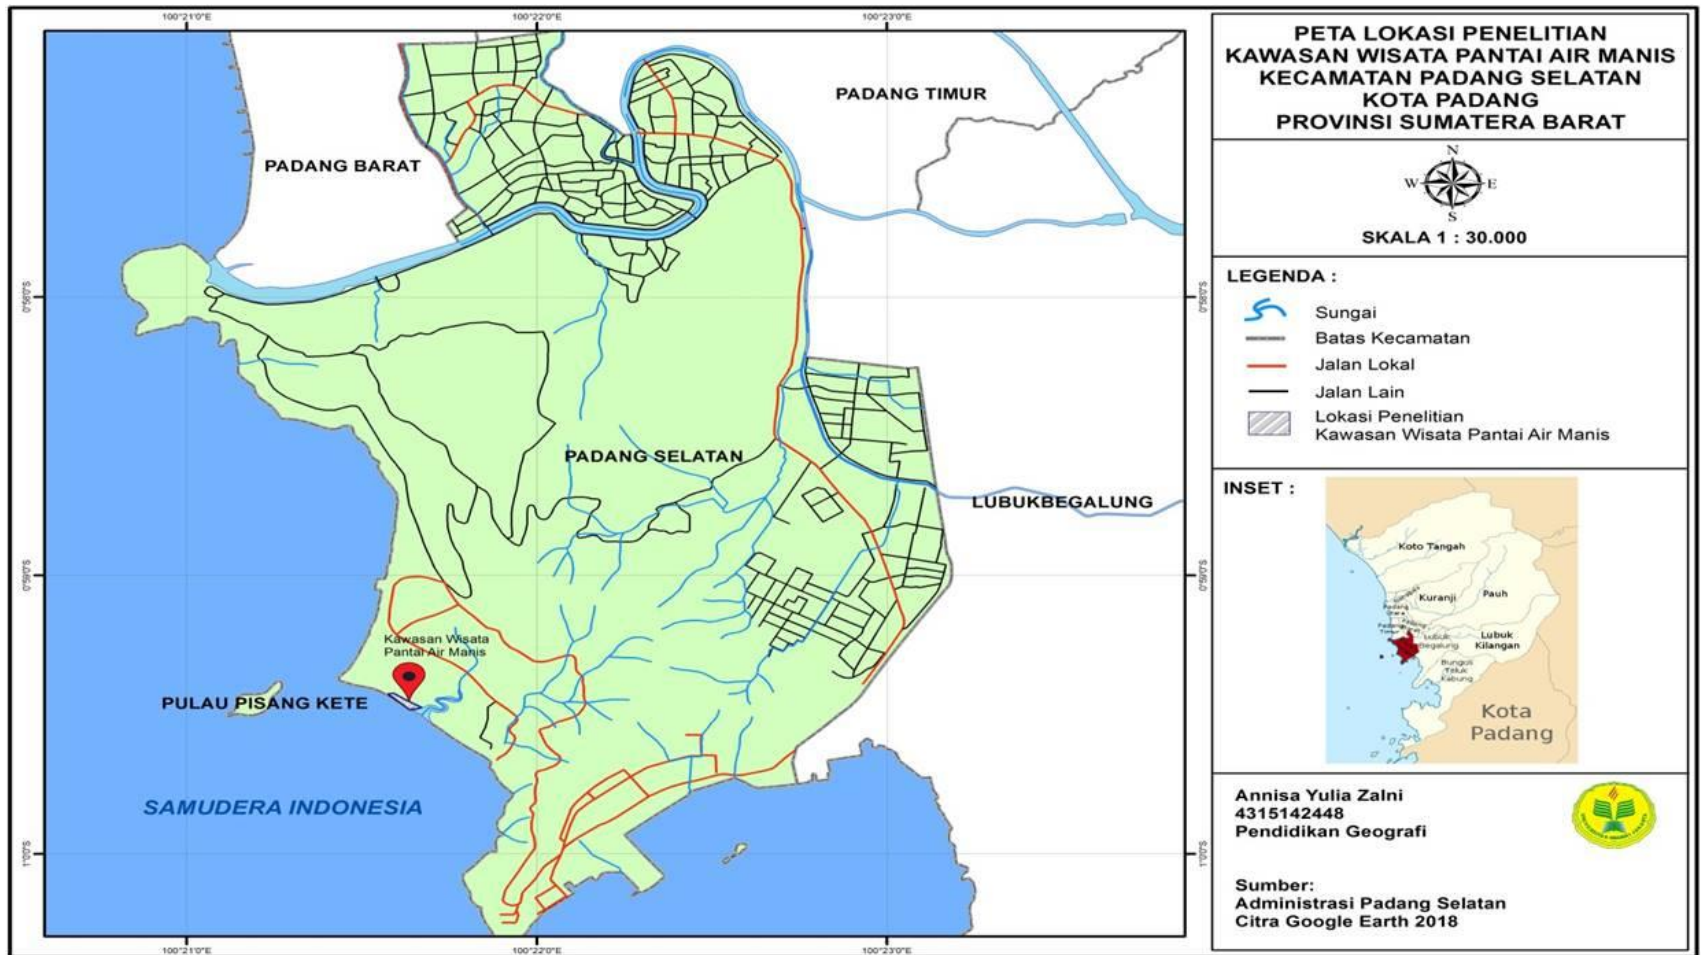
100°21'0"E 100°22'0"E 100°23'0"E

PETA LOKASI PENELITIAN
KAWASAN WISATA PANTAI AIR MANIS
KECAMATAN PADANG SELATAN
KOTA PADANG
PROVINSI SUMATERA BARAT

N
W E
S

SKALA 1 : 30.000

LEGENDA :
Sungai
Batas Kecamatan
Jalan Lokal
Jalan Lain
Lokasi Penelitian
Kawasan Wisata Pantai Air Manis

INSET :
Koto Tangah
Kuranji
Pauh
Padang Utara
Padang Timur
Padang Barat
Lubuk Begalung
Lubuk Kilangan
Bungus Teluk Kabung
Kota Padang

Annisa Yulia Zalni
4315142448
Pendidikan Geografi

Sumber:
Administrasi Padang Selatan
Citra Google Earth 2018

PADANG TIMUR
PADANG BARAT
PADANG SELATAN
LUBUKBEGALUNG
Kawasan Wisata Pantai Air Manis
PULAU PISANG KETE
SAMUDERA INDONESIA

0°58'0"S
0°59'0"S
1°0'0"S

100°21'0"E 100°22'0"E 100°23'0"E